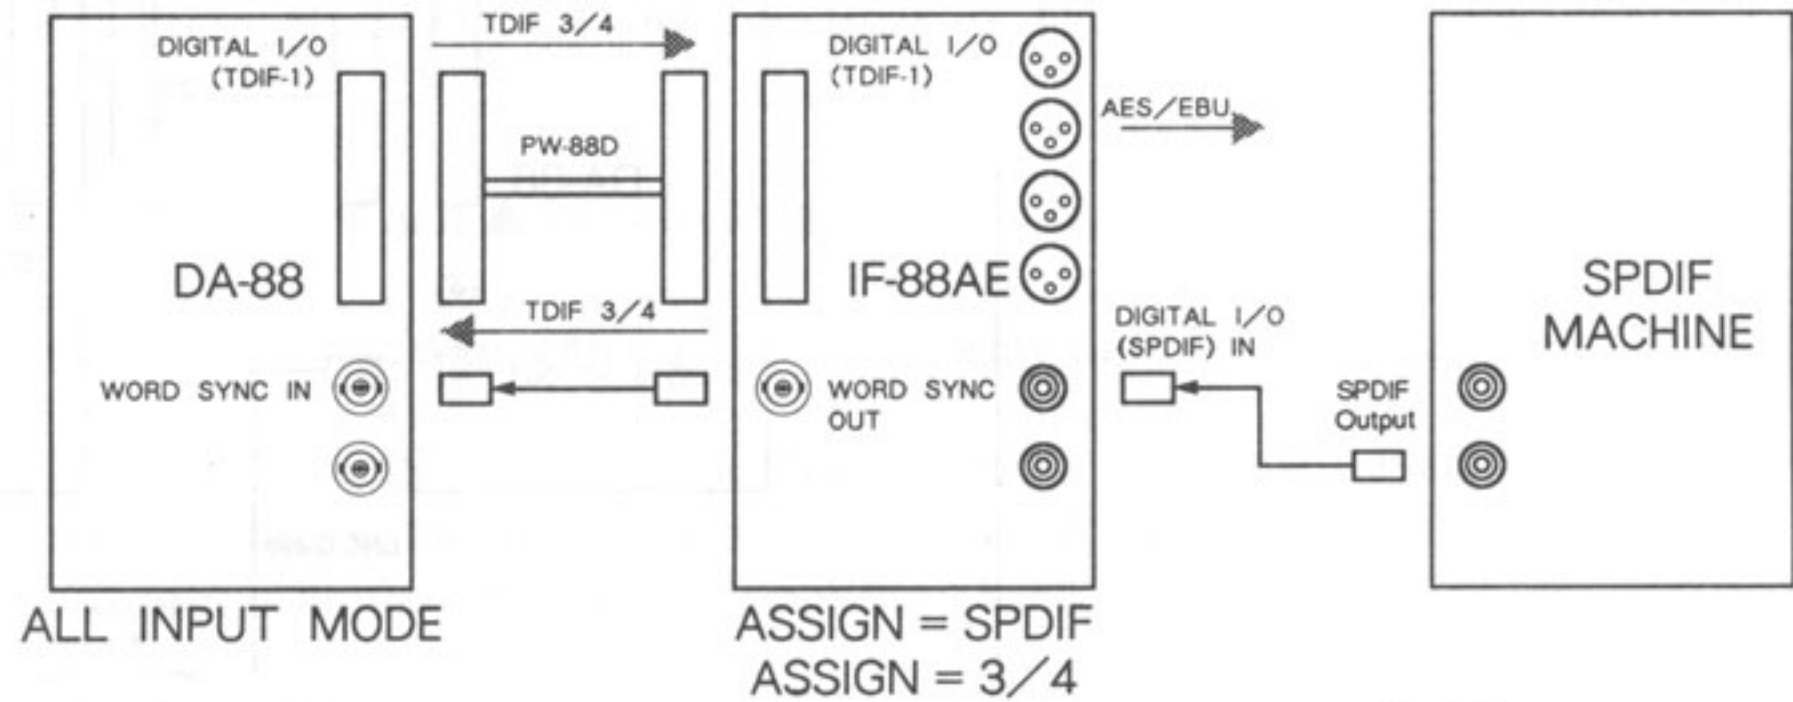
DIGITAL I/O
(TDIF-1)

DA-88

WORD SYNC IN

ALL INPUT MODE

TDIF 3/4

PW-88D

TDIF 3/4

DIGITAL I/O
(TDIF-1)

IF-88AE

WORD SYNC OUT

ASSIGN = SPDIF
ASSIGN = 3/4

AES/EBU

DIGITAL I/O
(SPDIF) IN

SPDIF Output

SPDIF MACHINE